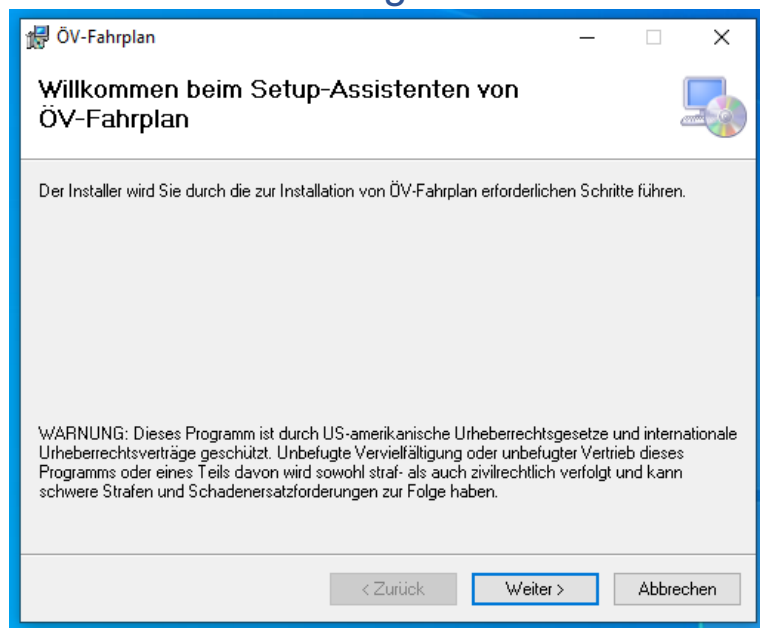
ÖV-Fahrplan

Willkommen beim Setup-Assistenten von ÖV-Fahrplan

Der Installer wird Sie durch die zur Installation von ÖV-Fahrplan erforderlichen Schritte führen.

WARNUNG: Dieses Programm ist durch US-amerikanische Urheberrechtsgesetze und internationale Urheberrechtsverträge geschützt. Unbefugte Vervielfältigung oder unbefugter Vertrieb dieses Programms oder eines Teils davon wird sowohl straf- als auch zivilrechtlich verfolgt und kann schwere Strafen und Schadenersatzforderungen zur Folge haben.

< Zurück
Weiter >
Abbrechen